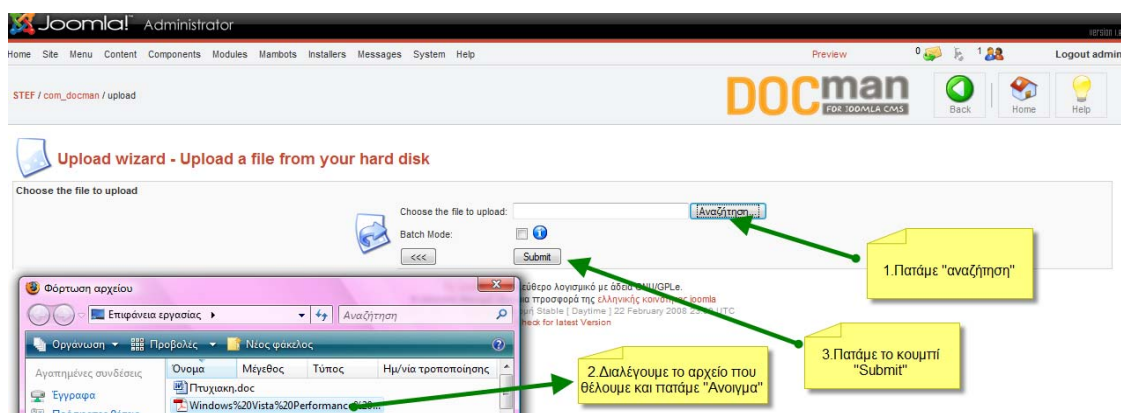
Joomla! Administrator

Version

Home Site Menu Content Components Modules Mambots Installers Messages System Help

Preview

0 1

Logout admin

STEF / com_docman / upload

DOCman FOR JOOMLA CMS

Back Home Help

Upload wizard - Upload a file from your hard disk

Choose the file to upload

Choose the file to upload: Αναζήτηση...

Batch Mode:

<<< Submit

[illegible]εύθερο λογισμικό με άδεια GNU/GPLe.
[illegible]α προσφορά της ελληνικής κοινότητας joomla
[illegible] Stable [ Daytime ] 22 February 2008 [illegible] UTC
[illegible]heck for latest Version

1.Πατάμε "αναζήτηση"

3.Πατάμε το κουμπί "Submit"

2.Διαλέγουμε το αρχείο που θέλουμε και πατάμε "Ανοιγμα"

Φόρτωση αρχείου

Επιφάνεια εργασίας ▸

Αναζήτηση

Οργάνωση ▾ Προβολές ▾ Νέος φάκελος

Αγαπημένες συνδέσεις

Έγγραφα

Όνομα Μέγεθος Τύπος Ημ/νία τροποποίησης

Πτυχιακη.doc

Windows%20Vista%20Performance%20...